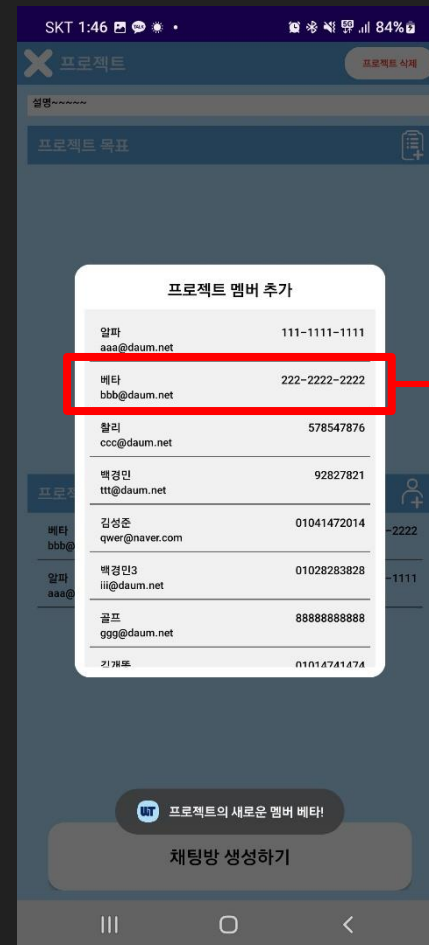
SKT 1:46 84%

프로젝트

프로젝트 삭제

설명~~~~~

프로젝트 목표

프로젝트 멤버 추가

알파
aaa@daum.net
111-1111-1111

베타
bbb@daum.net
222-2222-2222

찰리
ccc@daum.net
578547876

백경민
ttt@daum.net
92827821

김성준
qwer@naver.com
01041472014

백경민3
iii@daum.net
01028283828

골프
ggg@daum.net
88888888888

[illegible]
01014741474

프로젝

베타
bbb@
-2222

알파
aaa@
-1111

프로젝트의 새로운 멤버 베타!

채팅방 생성하기